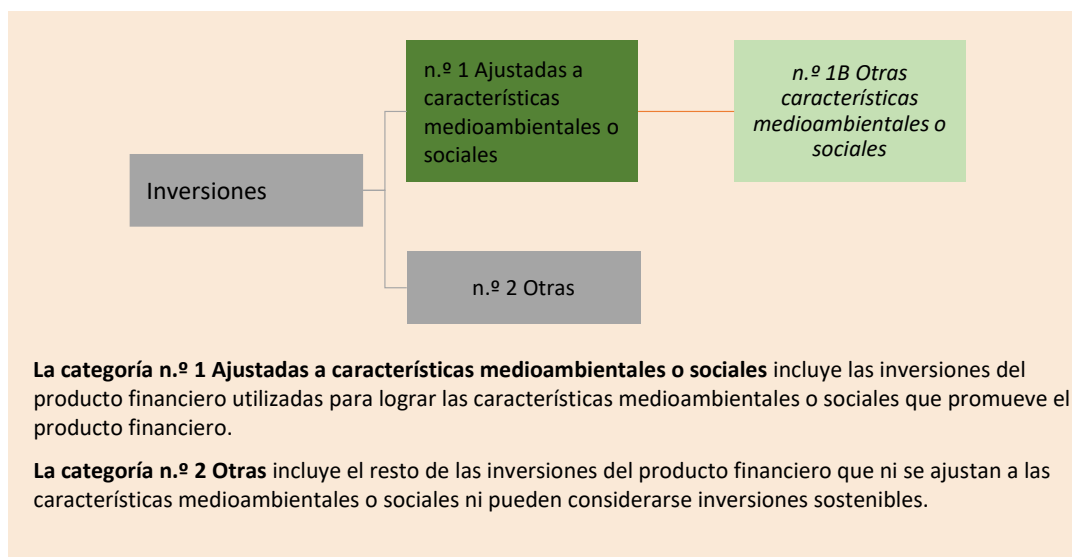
Inversiones

n.º 1 Ajustadas a características medioambientales o sociales

n.º 1B Otras características medioambientales o sociales

n.º 2 Otras

**La categoría n.º 1 Ajustadas a características medioambientales o sociales** incluye las inversiones del producto financiero utilizadas para lograr las características medioambientales o sociales que promueve el producto financiero.

**La categoría n.º 2 Otras** incluye el resto de las inversiones del producto financiero que ni se ajustan a las características medioambientales o sociales ni pueden considerarse inversiones sostenibles.